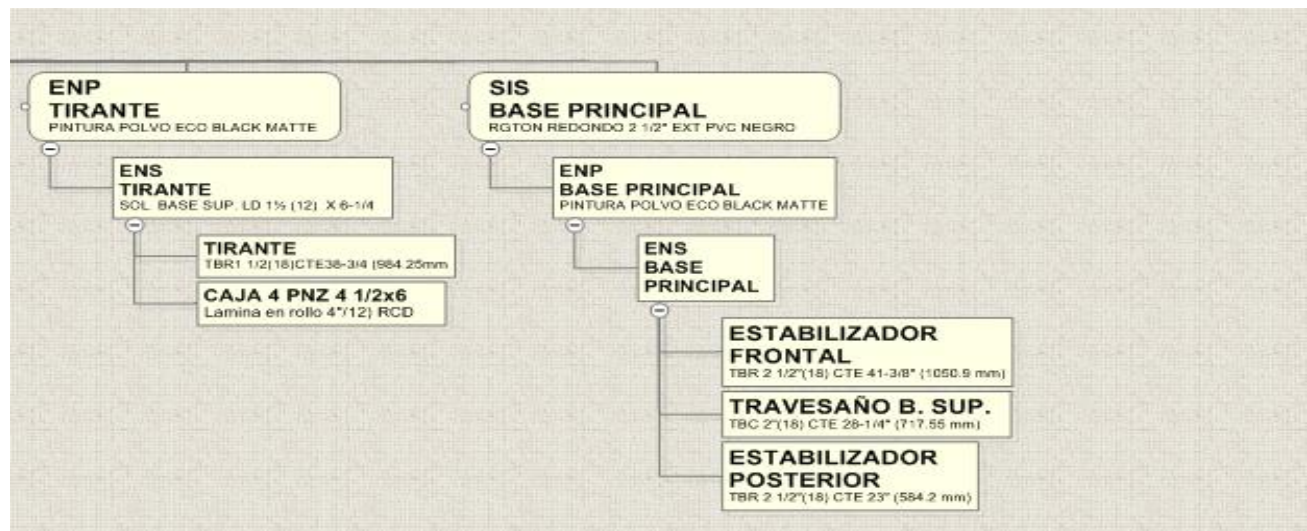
ENP
TIRANTE
PINTURA POLVO ECO BLACK MATTE

ENS
TIRANTE
SOL. BASE SUP. LD 1½ (12) X 6-1/4

TIRANTE
TBR1 1/2(18)CTE38-3/4 (984.25mm

CAJA 4 PNZ 4 1/2x6
Lamina en rollo 4"/12) RCD

SIS
BASE PRINCIPAL
RGTON REDONDO 2 1/2" EXT PVC NEGRO

ENP
BASE PRINCIPAL
PINTURA POLVO ECO BLACK MATTE

ENS
BASE
PRINCIPAL

ESTABILIZADOR
FRONTAL
TBR 2 1/2"(18) CTE 41-3/8" (1050.9 mm)

TRAVESAÑO B. SUP.
TBC 2"(18) CTE 28-1/4" (717.55 mm)

ESTABILIZADOR
POSTERIOR
TBR 2 1/2"(18) CTE 23" (584.2 mm)